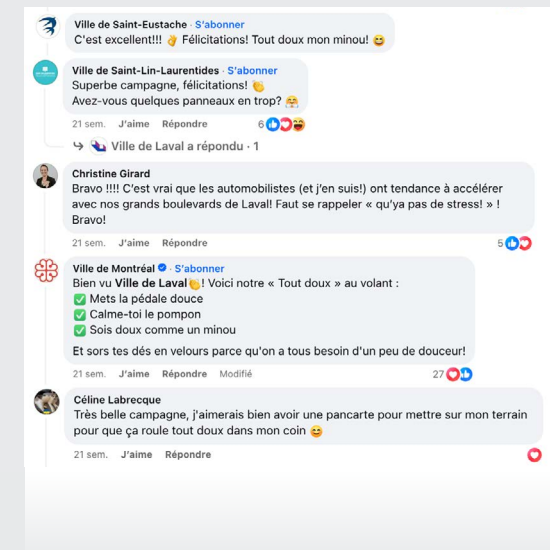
Ville de Saint-Eustache · S'abonner
C'est excellent!!! 👌 Félicitations! Tout doux mon minou! 😄

Ville de Saint-Lin-Laurentides · S'abonner
Superbe campagne, félicitations! 👏
Avez-vous quelques panneaux en trop? 😤

21 sem. J'aime Répondre 6

↳ Ville de Laval a répondu · 1

Christine Girard
Bravo !!!! C'est vrai que les automobilistes (et j'en suis!) ont tendance à accélérer avec nos grands boulevards de Laval! Faut se rappeler « qu'ya pas de stress! » ! Bravo!

21 sem. J'aime Répondre 5

Ville de Montréal · S'abonner
Bien vu Ville de Laval👏! Voici notre « Tout doux » au volant :
✅ Mets la pédale douce
✅ Calme-toi le pompon
✅ Sois doux comme un minou

Et sors tes dés en velours parce qu'on a tous besoin d'un peu de douceur!

21 sem. J'aime Répondre Modifié 27

Céline Labrecque
Très belle campagne, j'aimerais bien avoir une pancarte pour mettre sur mon terrain pour que ça roule tout doux dans mon coin 😄

21 sem. J'aime Répondre